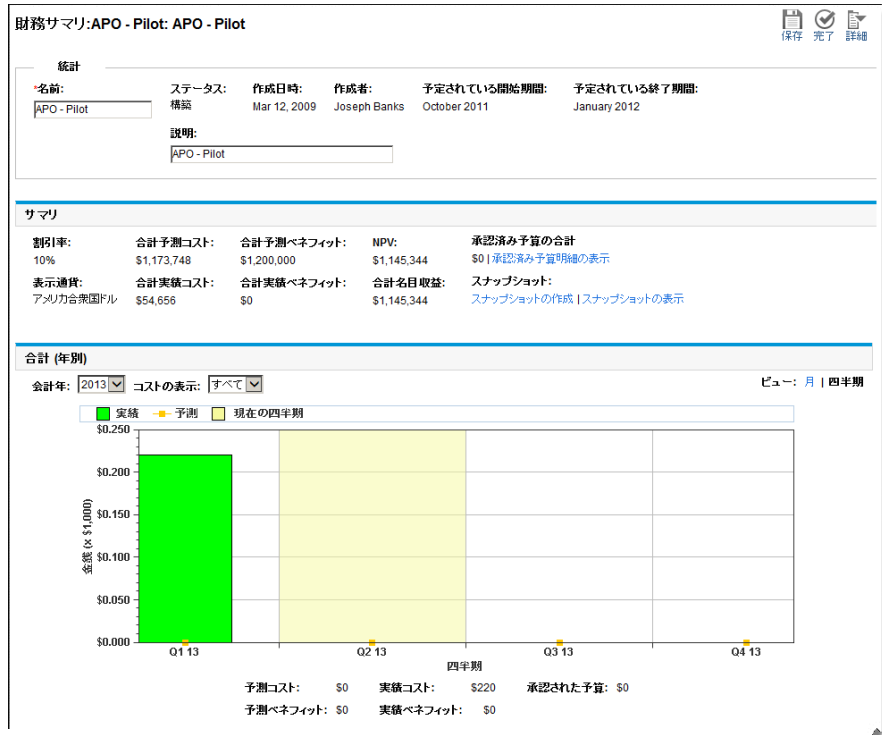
財務サマリ:APO - Pilot: APO - Pilot

保存 完了 詳細

統計

*名前:
APO - Pilot

ステータス:
構築

作成日時:
Mar 12, 2009

作成者:
Joseph Banks

予定されている開始期間:
October 2011

予定されている終了期間:
January 2012

説明:
APO - Pilot

サマリ

割引率:
10%

合計予測コスト:
$1,173,748

合計予測ベネフィット:
$1,200,000

NPV:
$1,145,344

承認済み予算の合計
$0 | 承認済み予算明細の表示

表示通貨:
アメリカ合衆国ドル

合計実績コスト:
$54,656

合計実績ベネフィット:
$0

合計名目収益:
$1,145,344

スナップショット:
スナップショットの作成 | スナップショットの表示

合計 (年別)

会計年: 2013 コストの表示: すべて

ビュー: 月 | 四半期

実績 予測 現在の四半期

$0.250
$0.200
$0.150
$0.100
$0.050
$0.000

金銭 (x $1,000)

Q1 13 Q2 13 Q3 13 Q4 13

四半期

予測コスト: $0 実績コスト: $220 承認された予算: $0
予測ベネフィット: $0 実績ベネフィット: $0